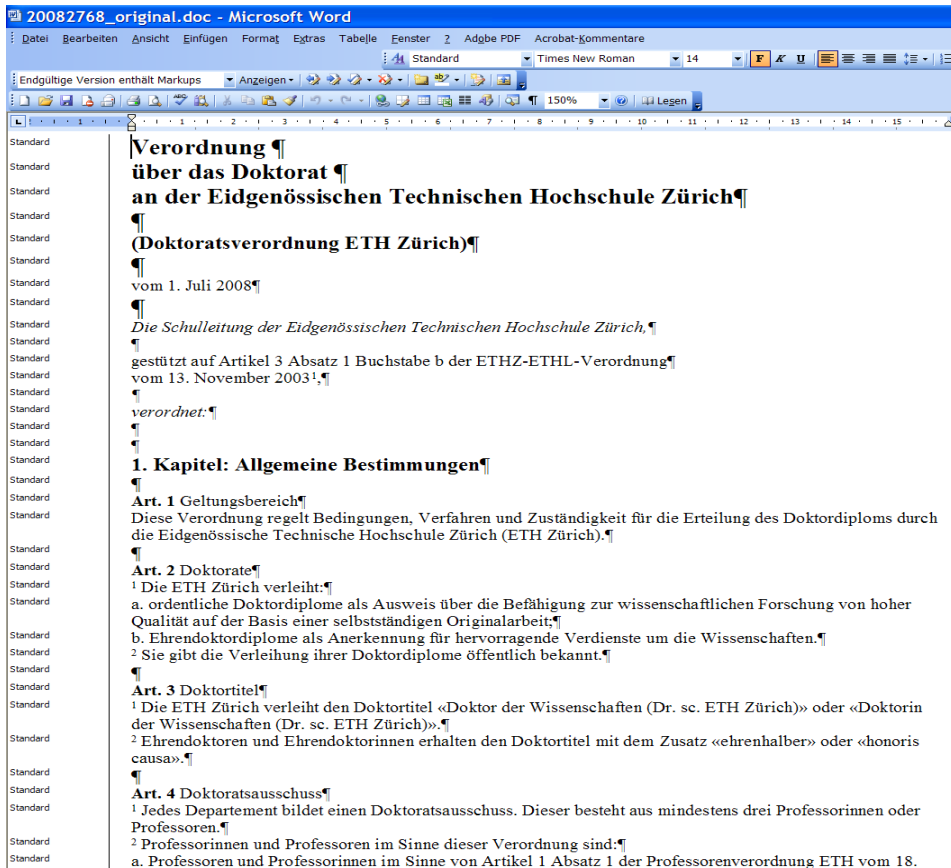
20082768_original.doc - Microsoft Word

Datei Bearbeiten Ansicht Einfügen Format Extras Tabelle Fenster ? Adobe PDF Acrobat-Kommentare

Standard Times New Roman 14

Endgültige Version enthält Markups Anzeigen

150% Lesen

Standard Standard Standard Standard Standard Standard Standard Standard Standard Standard Standard Standard Standard Standard Standard Standard Standard Standard Standard Standard Standard Standard Standard Standard Standard Standard Standard Standard Standard Standard Standard Standard Standard Standard Standard Standard Standard Standard

Verordnung ¶
über das Doktorat ¶
an der Eidgenössischen Technischen Hochschule Zürich¶
¶
(Doktoratsverordnung ETH Zürich)¶
¶
vom 1. Juli 2008¶
¶
Die Schulleitung der Eidgenössischen Technischen Hochschule Zürich,¶
¶
gestützt auf Artikel 3 Absatz 1 Buchstabe b der ETHZ-ETHL-Verordnung¶
vom 13. November 2003$^1$,¶
¶
verordnet:¶
¶
¶
1. Kapitel: Allgemeine Bestimmungen¶
¶
Art. 1 Geltungsbereich¶
Diese Verordnung regelt Bedingungen, Verfahren und Zuständigkeit für die Erteilung des Doktordiploms durch die Eidgenössische Technische Hochschule Zürich (ETH Zürich).¶
¶
Art. 2 Doktorate¶
$^1$ Die ETH Zürich verleiht:¶
a. ordentliche Doktordiplome als Ausweis über die Befähigung zur wissenschaftlichen Forschung von hoher Qualität auf der Basis einer selbstständigen Originalarbeit;¶
b. Ehrendoktordiplome als Anerkennung für hervorragende Verdienste um die Wissenschaften.¶
$^2$ Sie gibt die Verleihung ihrer Doktordiplome öffentlich bekannt.¶
¶
Art. 3 Doktortitel¶
$^1$ Die ETH Zürich verleiht den Doktortitel «Doktor der Wissenschaften (Dr. sc. ETH Zürich)» oder «Doktorin der Wissenschaften (Dr. sc. ETH Zürich)».¶
$^2$ Ehrendoktoren und Ehrendoktorinnen erhalten den Doktortitel mit dem Zusatz «ehrenhalber» oder «honoris causa».¶
¶
Art. 4 Doktoratsausschuss¶
$^1$ Jedes Departement bildet einen Doktoratsausschuss. Dieser besteht aus mindestens drei Professorinnen oder Professoren.¶
$^2$ Professorinnen und Professoren im Sinne dieser Verordnung sind:¶
a. Professoren und Professorinnen im Sinne von Artikel 1 Absatz 1 der Professorenverordnung ETH vom 18.